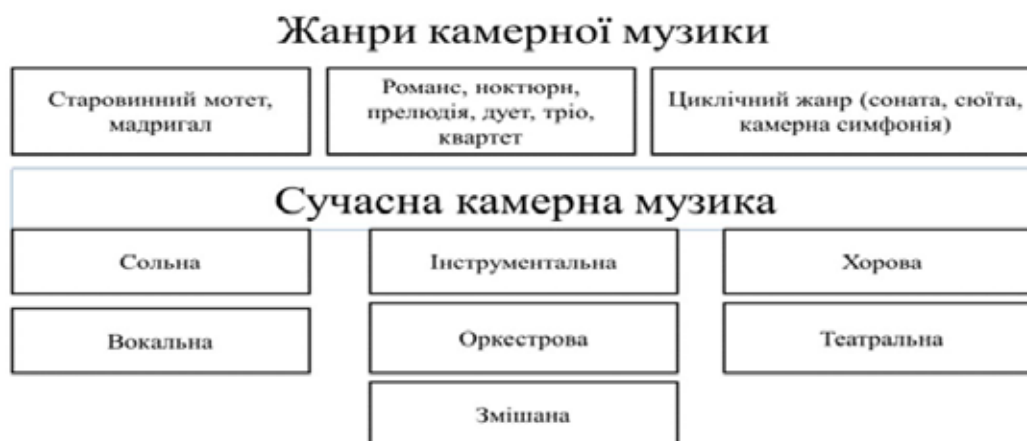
Жанри камерної музики

Старовинний мотет, мадригал

Романс, ноктюрн, прелюдія, дует, тріо, квартет

Циклічний жанр (соната, сюїта, камерна симфонія)

Сучасна камерна музика

Сольна

Інструментальна

Хорова

Вокальна

Оркестрова

Театральна

Змішана